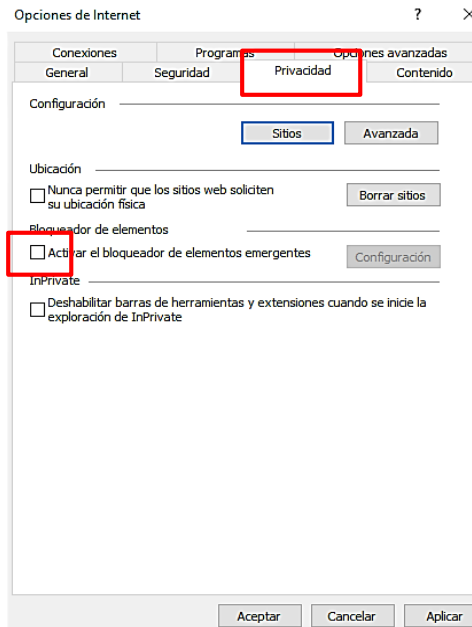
Opciones de Internet

?

×

Conexiones

Programas

Opciones avanzadas

General

Seguridad

Privacidad

Contenido

Configuración

Sitios

Avanzada

Ubicación

Nunca permitir que los sitios web soliciten su ubicación física

Borrar sitios

Bloqueador de elementos

Activar el bloqueador de elementos emergentes

Configuración

InPrivate

Deshabilitar barras de herramientas y extensiones cuando se inicie la exploración de InPrivate

Aceptar

Cancelar

Aplicar